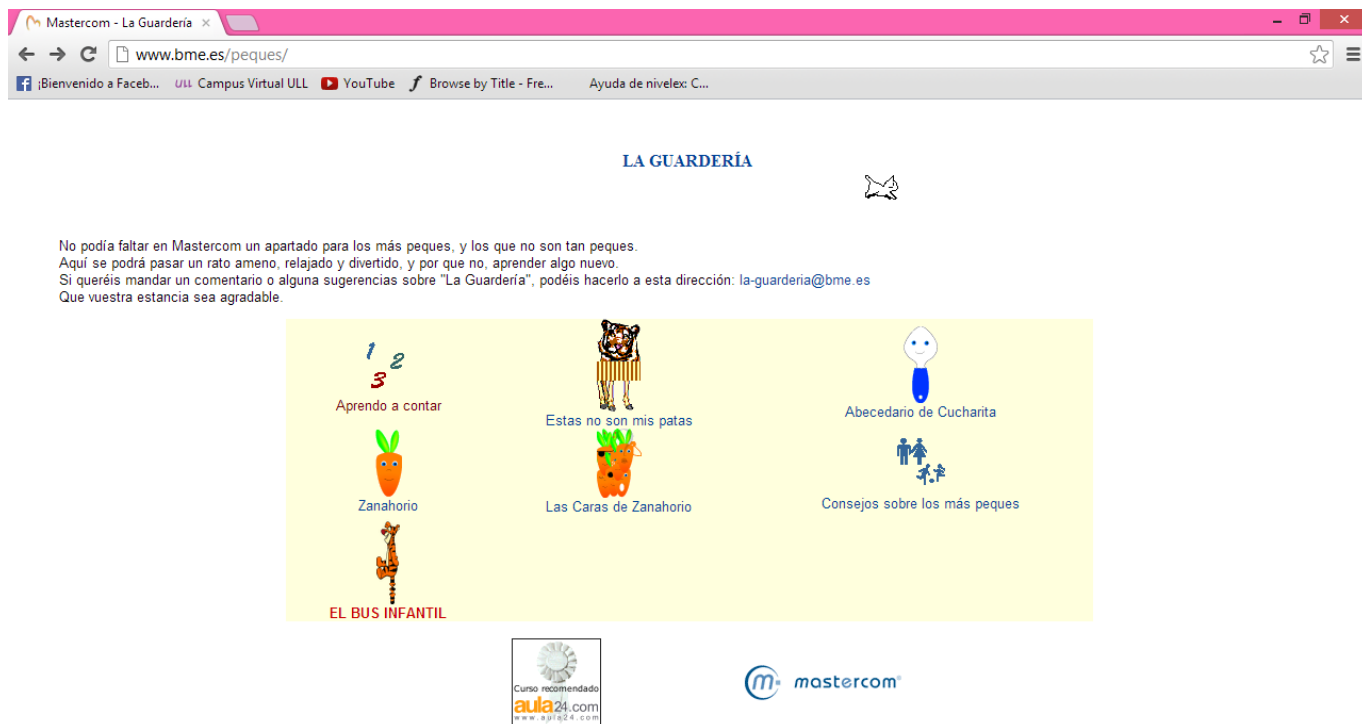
Mastercom - La Guardería ×

www.bme.es/peques/

¡Bienvenido a Faceb... Campus Virtual ULL YouTube Browse by Title - Fre... Ayuda de nivelex: C...

LA GUARDERÍA

No podía faltar en Mastercom un apartado para los más peques, y los que no son tan peques.
Aquí se podrá pasar un rato ameno, relajado y divertido, y por que no, aprender algo nuevo.
Si queréis mandar un comentario o alguna sugerencias sobre "La Guardería", podéis hacerlo a esta dirección: la-guarderia@bme.es
Que vuestra estancia sea agradable.

1 2 3
Aprendo a contar

Estas no son mis patas

Abecedario de Cucharita

Zanahorio

Las Caras de Zanahorio

Consejos sobre los más peques

EL BUS INFANTIL

Curso recomendado aula24.com www.aula24.com

mastercom